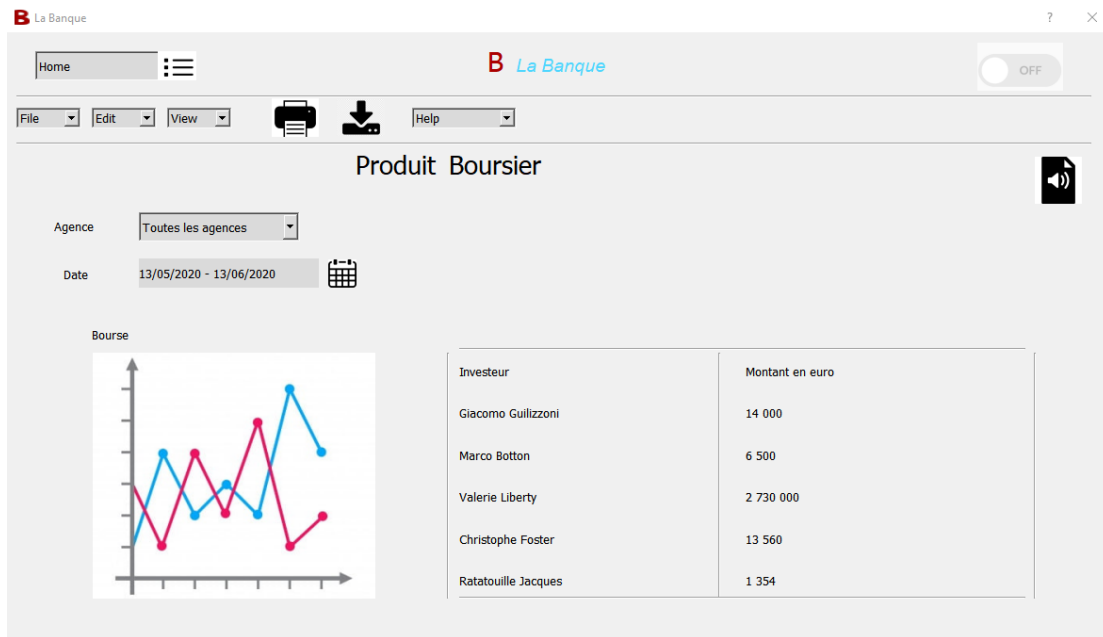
B La Banque

?

Home

B La Banque

OFF

File
Edit
View
Help

Produit Boursier

Agence
Toutes les agences

Date
13/05/2020 - 13/06/2020

Bourse

| Investeur | Montant en euro |
|---|---|
| Giacomo Guilizzoni | 14 000 |
| Marco Botton | 6 500 |
| Valerie Liberty | 2 730 000 |
| Christophe Foster | 13 560 |
| Ratatouille Jacques | 1 354 |